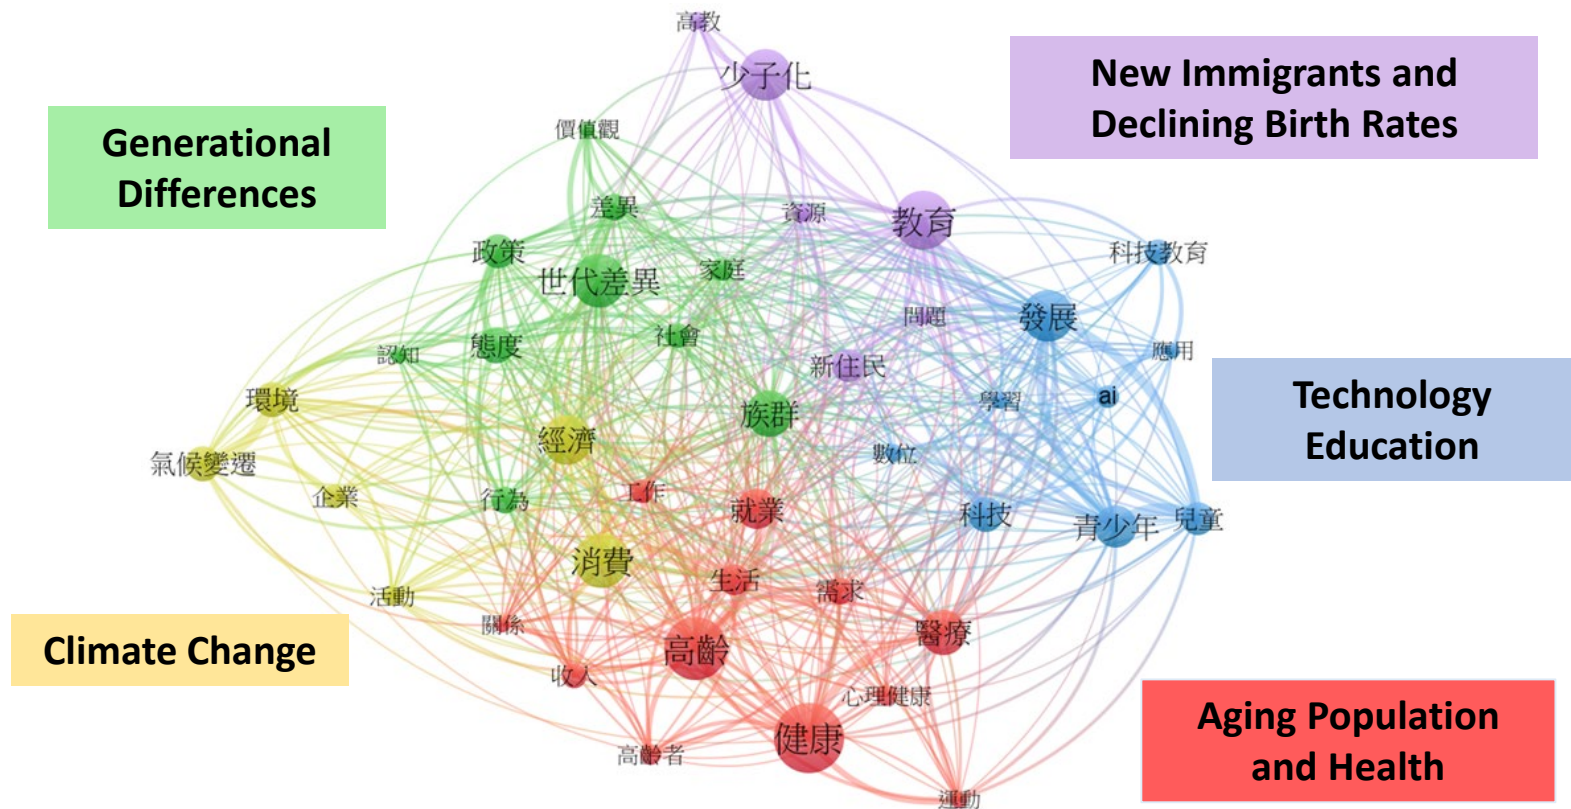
高教
少子化
New Immigrants and Declining Birth Rates
Generational Differences
價值觀
差異
資源
教育
政策
世代差異
家庭
科技教育
問題
發展
社會
態度
認知
新住民
應用
Technology Education
環境
學習
ai
族群
經濟
氣候變遷
數位
企業
行為
工作
就業
科技
青少年
兒童
消費
生活
需求
活動
關係
醫療
Climate Change
高齡
收入
心理健康
Aging Population and Health
健康
高齡者
運動